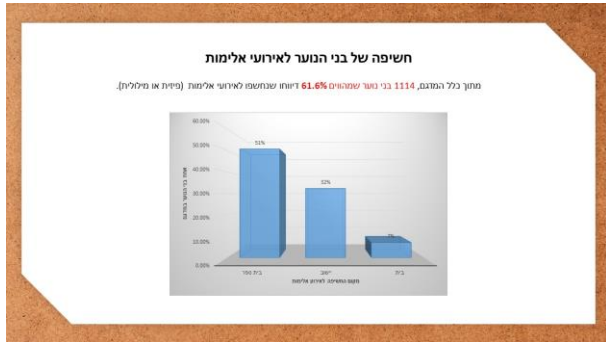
חשיפה של בני הנוער לאירועי אלימות

מתוך כלל המדגם, 1114 בני נוער שמהווים 61.6% דיווחו שנחשפו לאירועי אלימות (פיזית או מילולית).

60.00%
50.00%
40.00%
30.00%
20.00%
10.00%
0.00%

51%
32%
7%

בית ספר
ישוב
בית

מקום החשיפה לאירוע אלימות

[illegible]